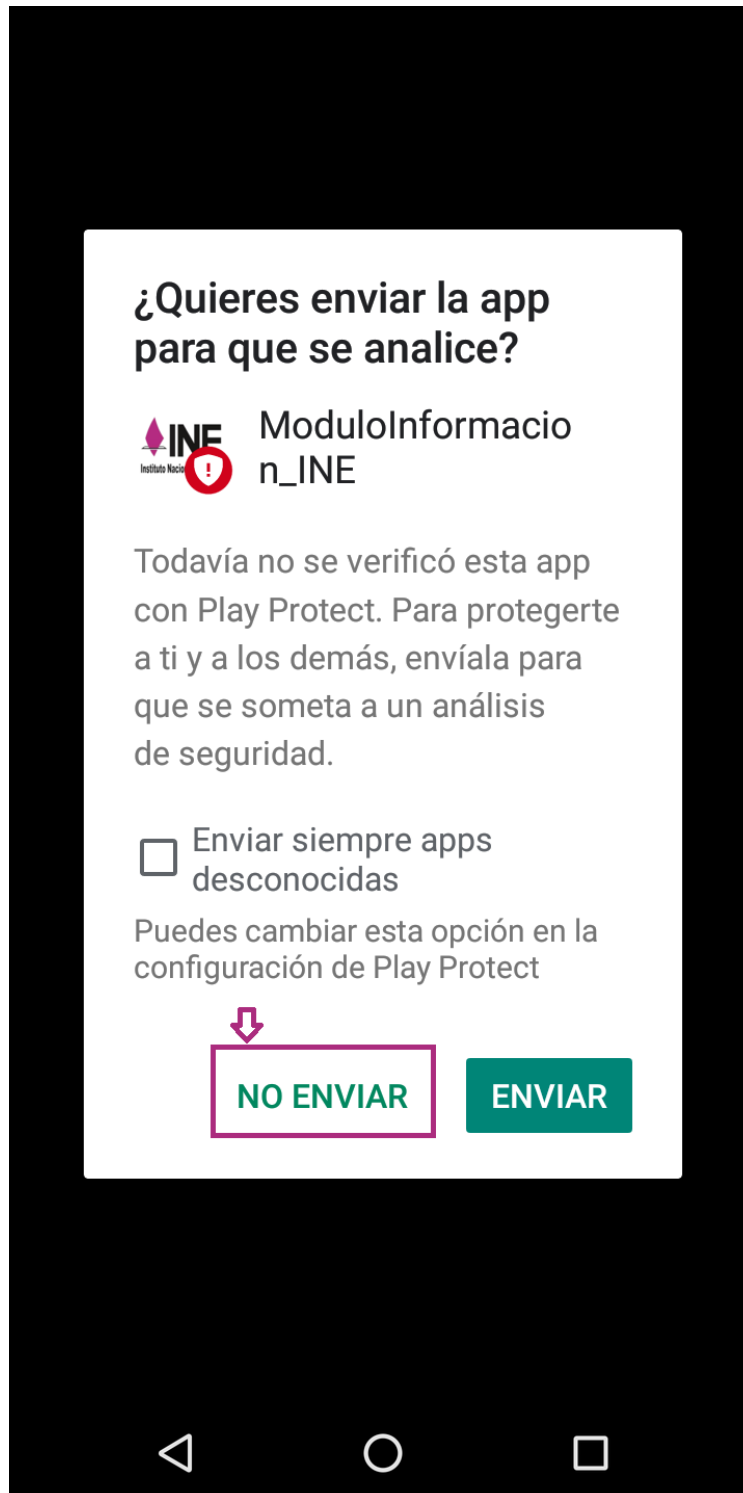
¿Quieres enviar la app para que se analice?

INE
Instituto Nacio

ModuloInformacion_INE

Todavía no se verificó esta app con Play Protect. Para protegerte a ti y a los demás, envíala para que se someta a un análisis de seguridad.

Enviar siempre apps desconocidas

Puedes cambiar esta opción en la configuración de Play Protect

NO ENVIAR

ENVIAR